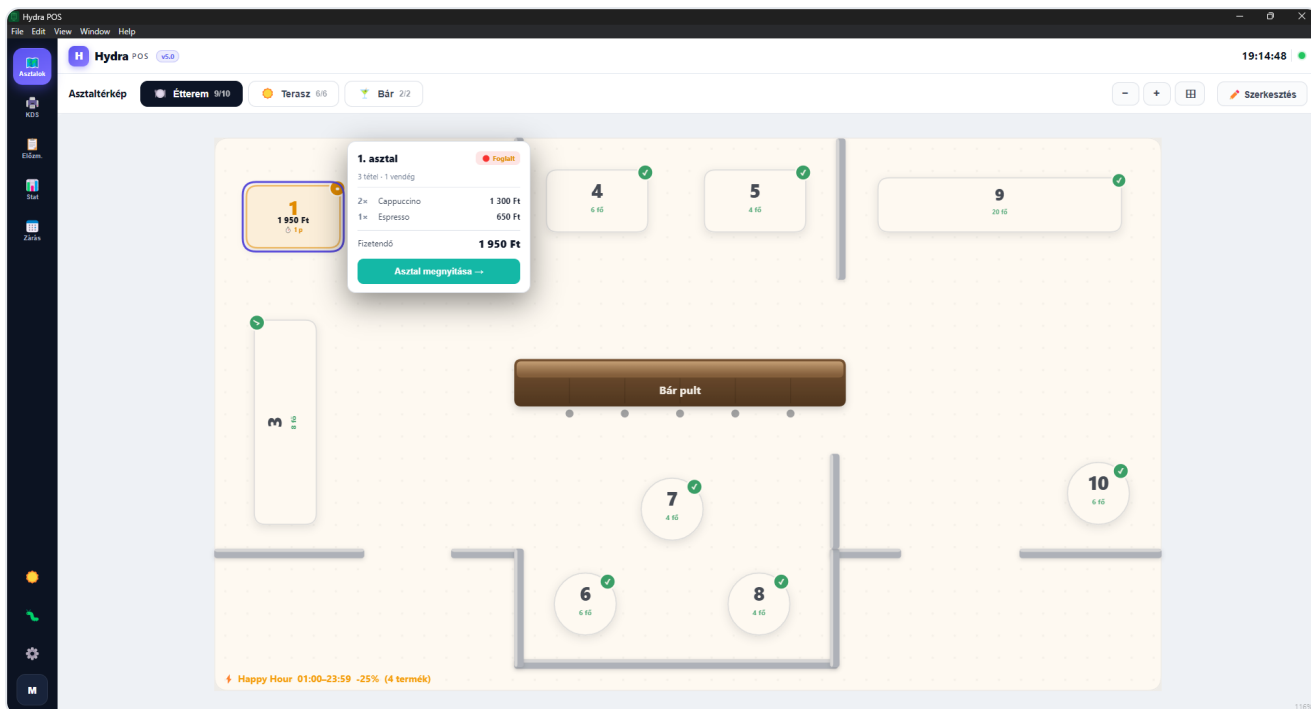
Hydra POS
File Edit View Window Help

Asztalok
KDS
Előzm.
Stat
Zárás
M

H Hydra POS v5.0
19:14:48

Asztaltérkép Étterem 9/10 Terasz 6/6 Bár 2/2
− + Szerkesztés

1
1 950 Ft
1 p

1. asztal Foglalt
3 tétel · 1 vendég
2× Cappuccino 1 300 Ft
1× Espresso 650 Ft
Fizetendő 1 950 Ft
Asztal megnyitása →

4
6 fő

5
4 fő

9
20 fő

3
8 fő

Bár pult

7
4 fő

10
6 fő

6
6 fő

8
4 fő

Happy Hour 01:00–23:59 -25% (4 termék)